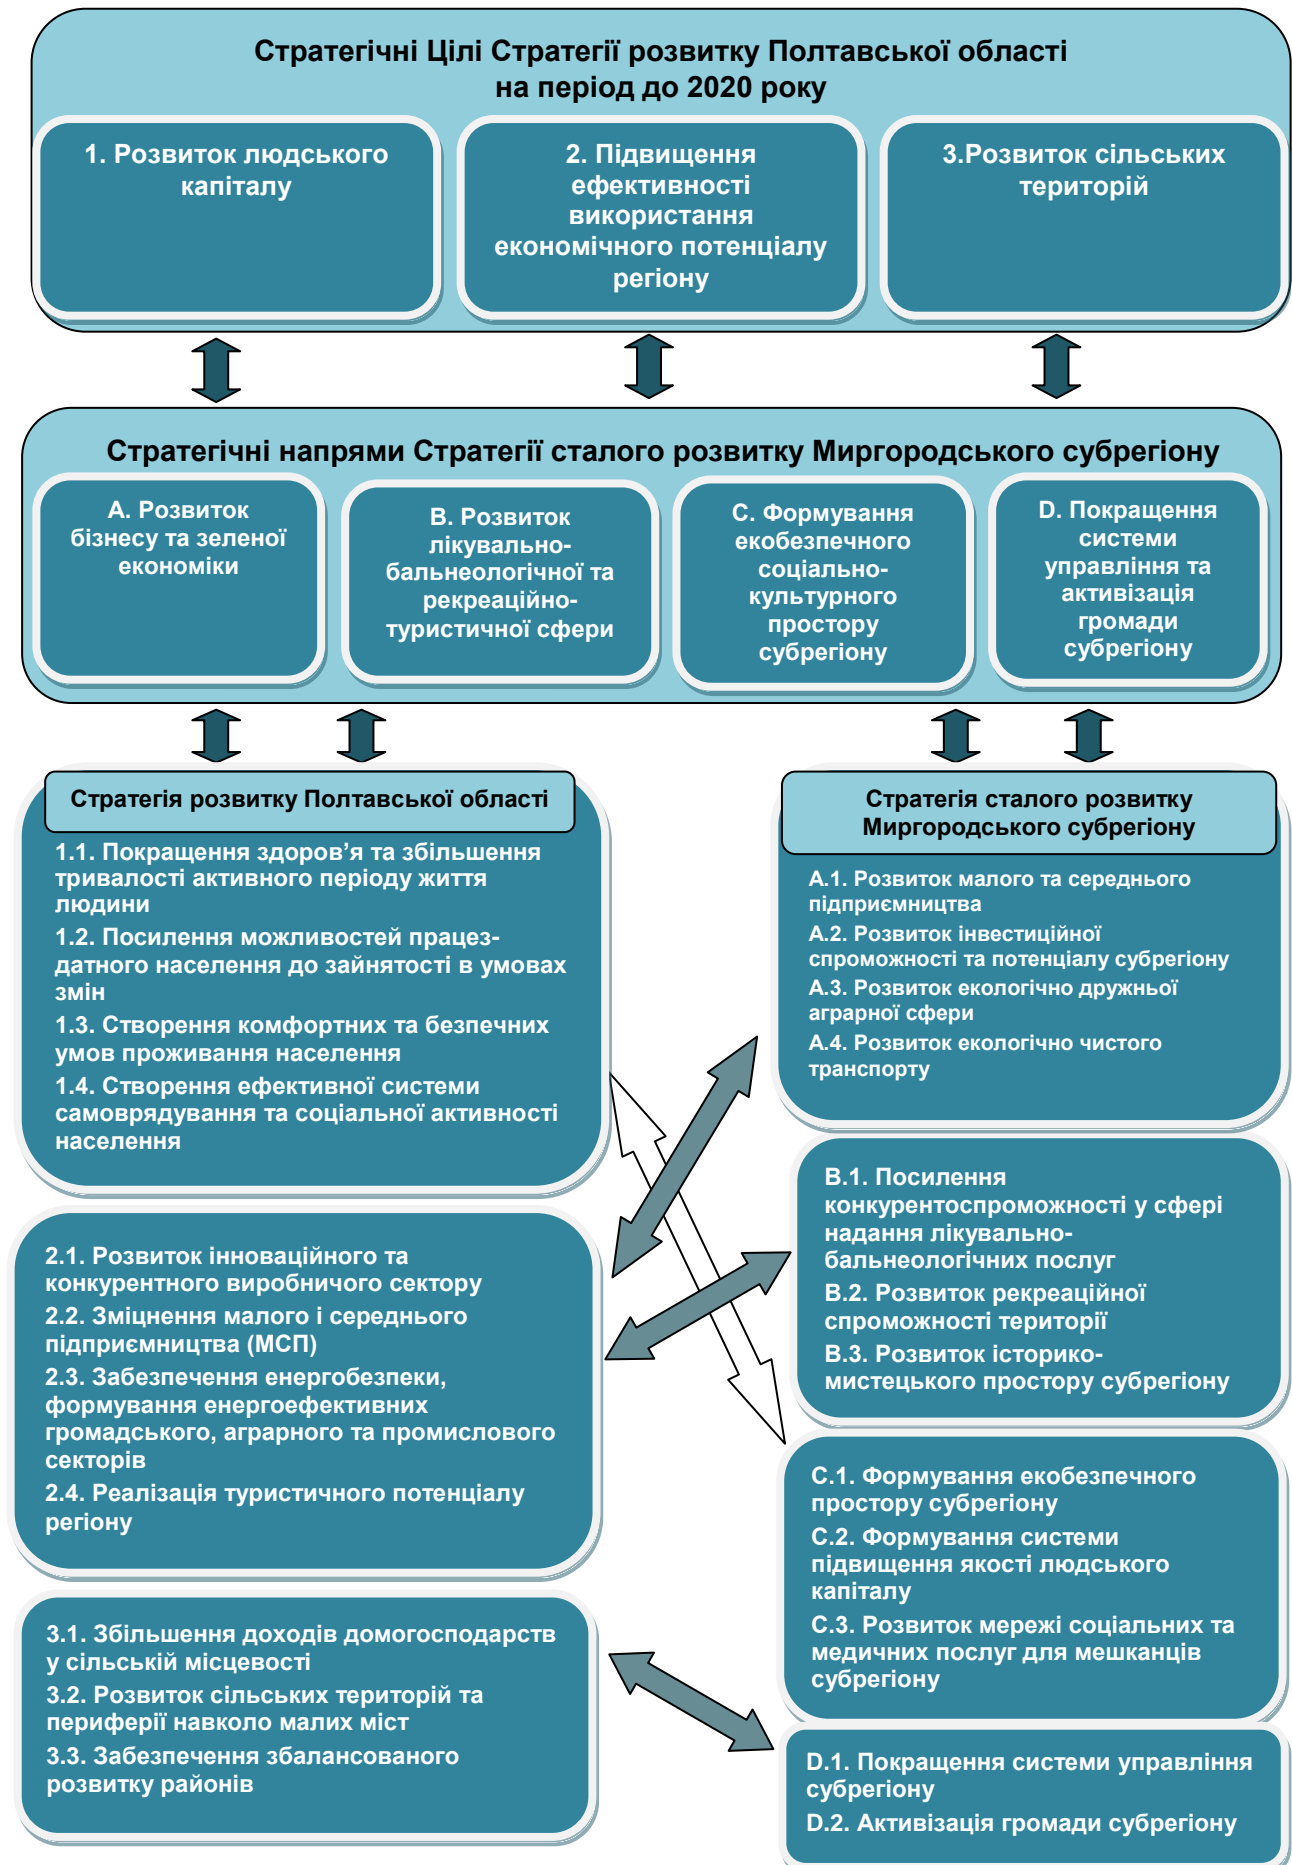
Стратегічні Цілі Стратегії розвитку Полтавської області на період до 2020 року

1. Розвиток людського капіталу

2. Підвищення ефективності використання економічного потенціалу регіону

3.Розвиток сільських територій

Стратегічні напрями Стратегії сталого розвитку Миргородського субрегіону

A. Розвиток бізнесу та зеленої економіки

B. Розвиток лікувально-бальнеологічної та рекреаційно-туристичної сфери

C. Формування екобезпечного соціально-культурного простору субрегіону

D. Покращення системи управління та активізація громади субрегіону

Стратегія розвитку Полтавської області

1.1. Покращення здоров'я та збільшення тривалості активного періоду життя людини

1.2. Посилення можливостей працездатного населення до зайнятості в умовах змін

1.3. Створення комфортних та безпечних умов проживання населення

1.4. Створення ефективної системи самоврядування та соціальної активності населення

Стратегія сталого розвитку Миргородського субрегіону

A.1. Розвиток малого та середнього підприємництва

A.2. Розвиток інвестиційної спроможності та потенціалу субрегіону

A.3. Розвиток екологічно дружньої аграрної сфери

A.4. Розвиток екологічно чистого транспорту

B.1. Посилення конкурентоспроможності у сфері надання лікувально-бальнеологічних послуг

B.2. Розвиток рекреаційної спроможності території

B.3. Розвиток історико-мистецького простору субрегіону

2.1. Розвиток інноваційного та конкурентного виробничого сектору

2.2. Зміцнення малого і середнього підприємництва (МСП)

2.3. Забезпечення енергобезпеки, формування енергоефективних громадського, аграрного та промислового секторів

2.4. Реалізація туристичного потенціалу регіону

C.1. Формування екобезпечного простору субрегіону

C.2. Формування системи підвищення якості людського капіталу

C.3. Розвиток мережі соціальних та медичних послуг для мешканців субрегіону

3.1. Збільшення доходів домогосподарств у сільській місцевості

3.2. Розвиток сільських територій та периферії навколо малих міст

3.3. Забезпечення збалансованого розвитку районів

D.1. Покращення системи управління субрегіону

D.2. Активізація громади субрегіону